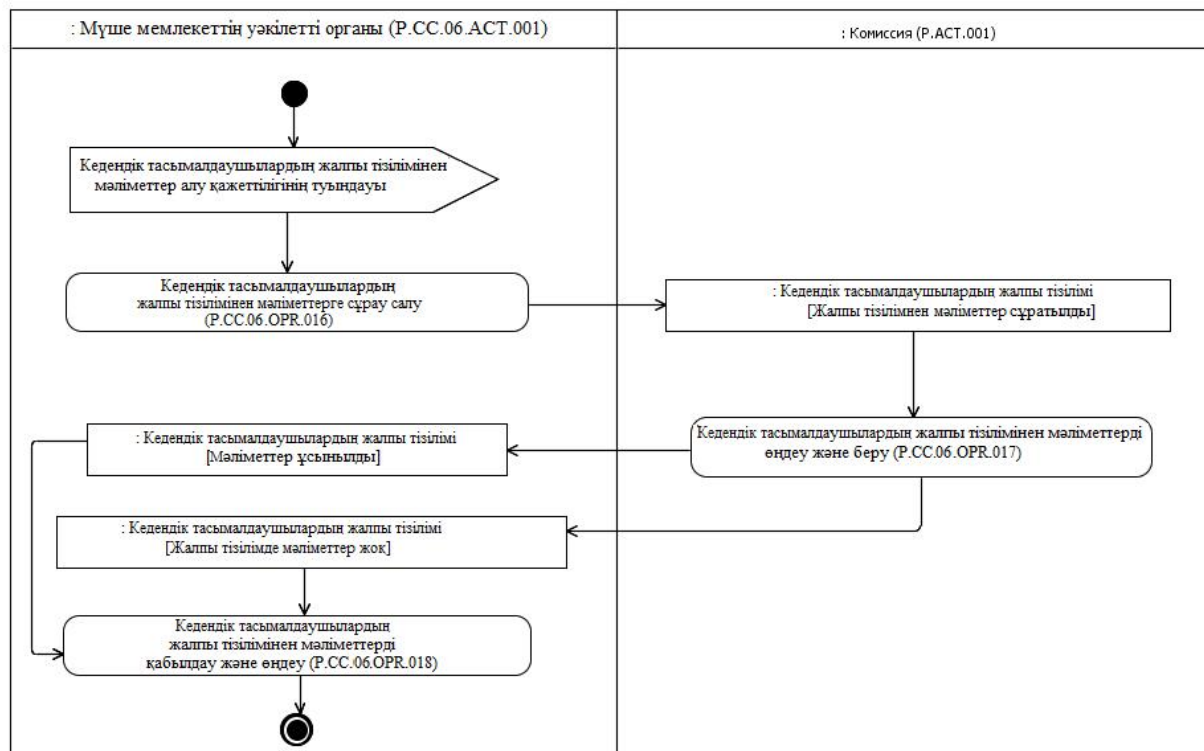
: Мүше мемлекеттің уәкілетті органы (P.CC.06.ACT.001)

: Комиссия (P.ACT.001)

Кедендік тасымалдаушылардың жалпы тізілімінен мәліметтер алу қажеттілігінің туындауы

Кедендік тасымалдаушылардың жалпы тізілімінен мәліметтерге сұрау салу (P.CC.06.OPR.016)

: Кедендік тасымалдаушылардың жалпы тізілімі [Жалпы тізілімнен мәліметтер сұратылды]

Кедендік тасымалдаушылардың жалпы тізілімінен мәліметтерді өңдеу және беру (P.CC.06.OPR.017)

: Кедендік тасымалдаушылардың жалпы тізілімі [Мәліметтер ұсынылды]

: Кедендік тасымалдаушылардың жалпы тізілімі [Жалпы тізілімде мәліметтер жоқ]

Кедендік тасымалдаушылардың жалпы тізілімінен мәліметтерді қабылдау және өңдеу (P.CC.06.OPR.018)